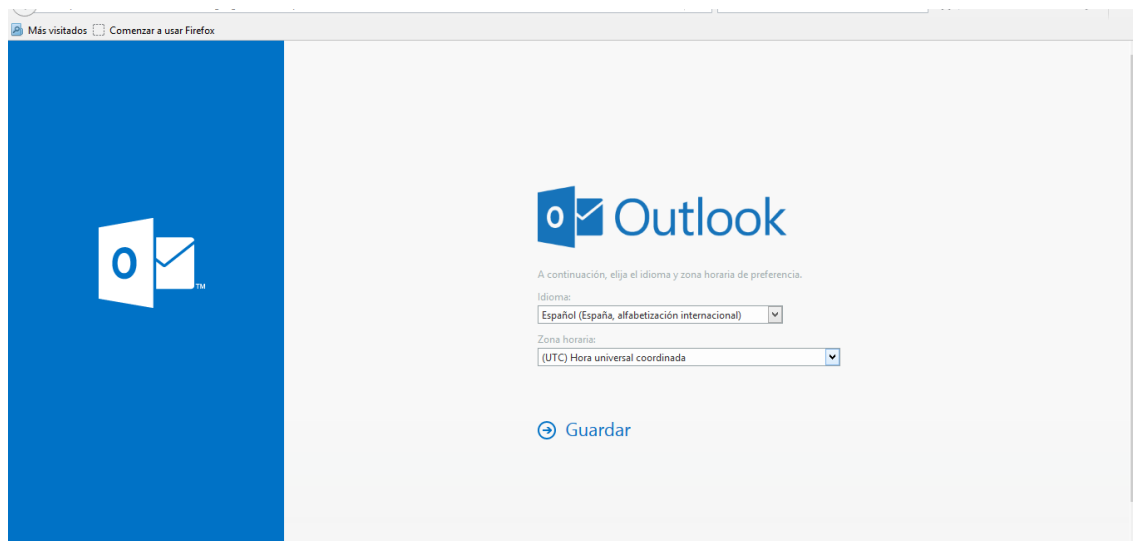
Más visitados Comenzar a usar Firefox

Outlook

A continuación, elija el idioma y zona horaria de preferencia.

Idioma:

Español (España, alfabetización internacional)

Zona horaria:

(UTC) Hora universal coordinada

Guardar